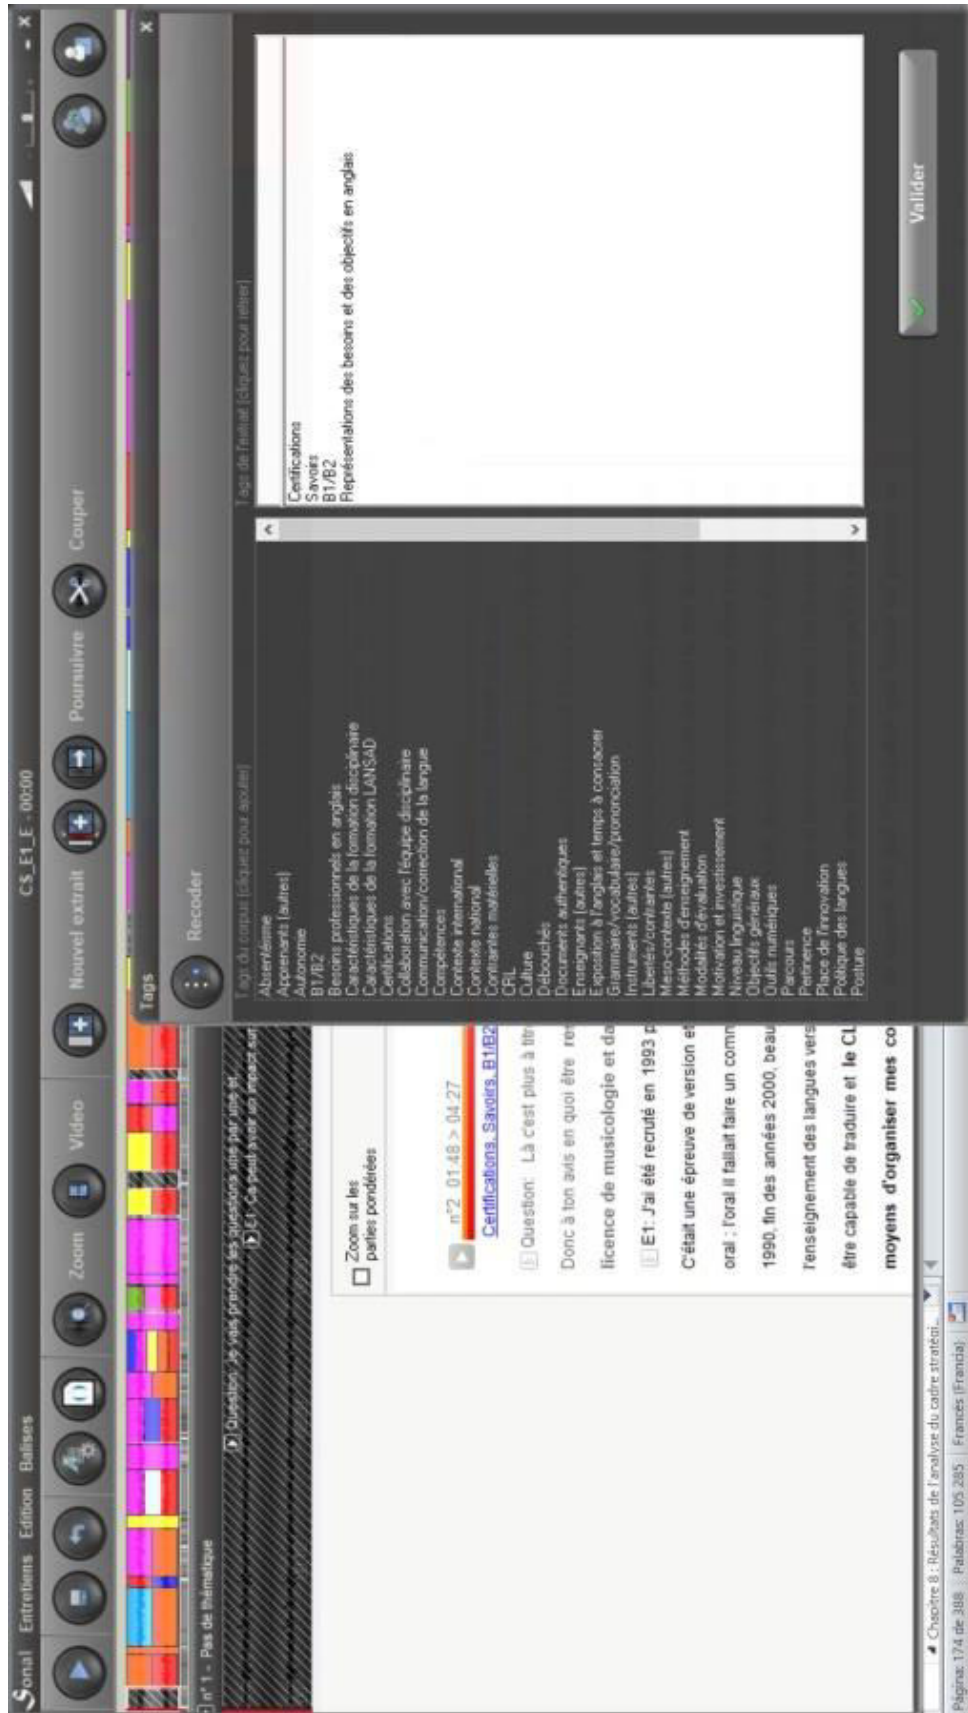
Sonal Entretiens Edition Balises

C5_E1_E : 00:00

Zoom Video Nouvel extrait Poursuivre Couper

n°1 - Pas de thématique

Question: Je vais prendre les questions une par une et

E1: Ça peut avoir un impact sur

Zoom sur les parties pondérées

n°2 01:48 > 04:27

Certifications, Savoirs, B1/B2

Question: Là c'est plus à titre

Donc à ton avis en quoi être res

licence de musicologie et da

E1: J'ai été recruté en 1993 p

C'était une épreuve de version et

oral ; l'oral il fallait faire un comm

1990, fin des années 2000, beau

l'enseignement des langues vers

être capable de traduire et le CL

moyens d'organiser mes co

Tags

Recoder

Tags du corpus (cliquez pour ajouter)

Absentéisme
Apprenants (autres)
Autonomie
B1/B2
Besoins professionnels en anglais
Caractéristiques de la formation disciplinaire
Caractéristiques de la formation LANSAD
Certifications
Collaboration avec l'équipe disciplinaire
Communication/correction de la langue
Compétences
Contexte international
Contexte national
Contraintes matérielles
CRL
Culture
Débouchés
Documents authentiques
Enseignants (autres)
Exposition à l'anglais et temps à consacrer
Grammaire/vocabulaire/prononciation
Instruments (autres)
Libertés/contraintes
Méso-contexte (autres)
Méthodes d'enseignement
Modalités d'évaluation
Motivation et investissement
Niveau linguistique
Objectifs généraux
Outils numériques
Parcours
Pertinence
Place de l'innovation
Politique des langues
Posture

Tags de l'extrait (cliquez pour retirer)

Certifications
Savoirs
B1/B2
Représentations des besoins et des objectifs en anglais

Valider

Chapitre 8 : Résultats de l'analyse du cadre stratégi...

Página: 174 de 388 Palabras: 105 285 Francés (Francia)